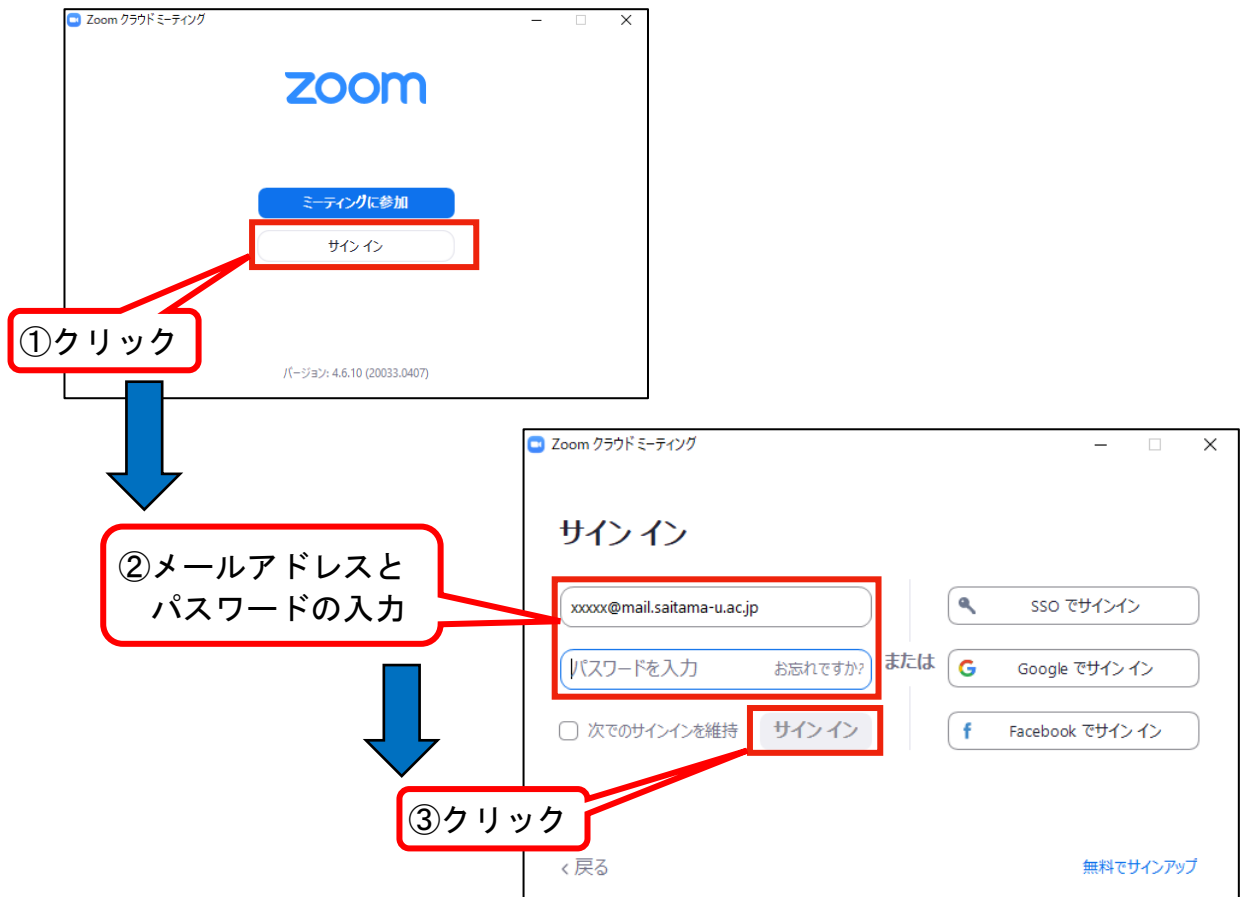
Zoom クラウド ミーティング

zoom

ミーティングに参加

サイン イン

①クリック

バージョン: 4.6.10 (20033.0407)

Zoom クラウド ミーティング

サイン イン

②メールアドレスと パスワードの入力

xxxxx@mail.saitama-u.ac.jp

パスワードを入力

お忘れですか?

または

SSO でサインイン

Google でサイン イン

Facebook でサイン イン

次でのサインインを維持

サイン イン

③クリック

‹ 戻る

無料でサインアップ